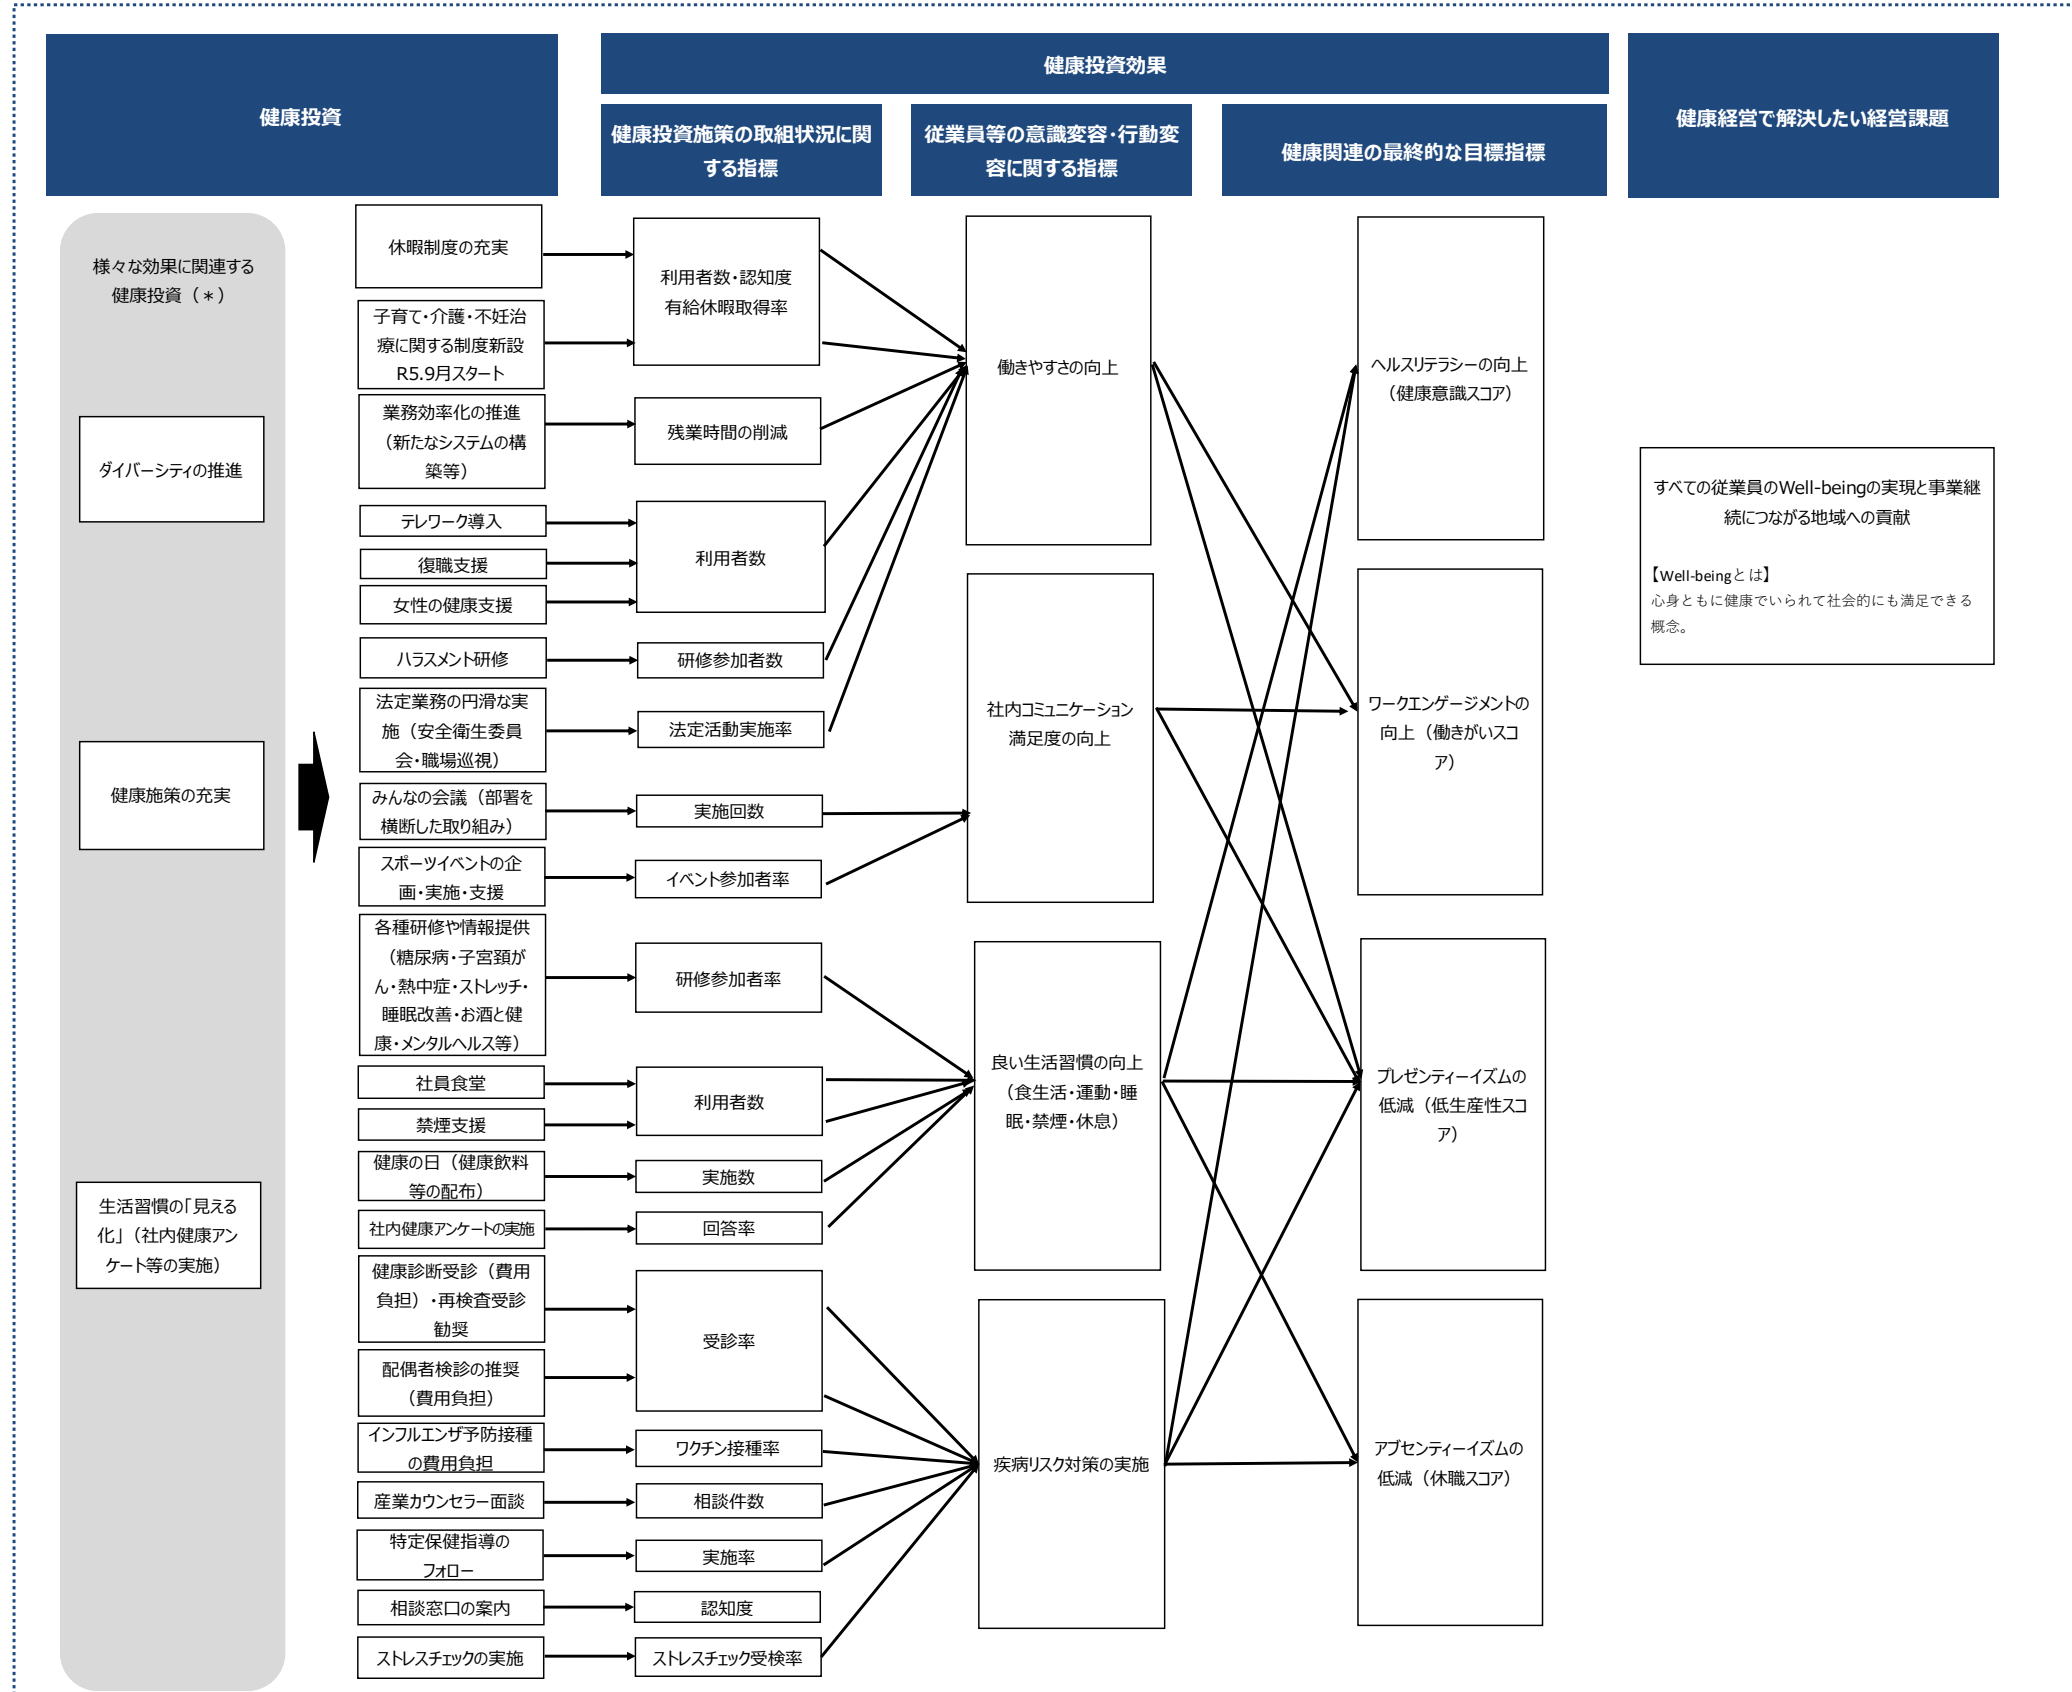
健康投資

健康投資効果

健康投資施策の取組状況に関する指標

従業員等の意識変容・行動変容に関する指標

健康関連の最終的な目標指標

健康経営で解決したい経営課題

様々な効果に関連する健康投資（＊）

ダイバーシティの推進

健康施策の充実

生活習慣の「見える化」（社内健康アンケート等の実施）

休暇制度の充実

子育て・介護・不妊治療に関する制度新設 R5.9月スタート

業務効率化の推進（新たなシステムの構築等）

テレワーク導入

復職支援

女性の健康支援

ハラスメント研修

法定業務の円滑な実施（安全衛生委員会・職場巡視）

みんなの会議（部署を横断した取り組み）

スポーツイベントの企画・実施・支援

各種研修や情報提供（糖尿病・子宮頸がん・熱中症・ストレッチ・睡眠改善・お酒と健康・メンタルヘルス等）

社員食堂

禁煙支援

健康の日（健康飲料等の配布）

社内健康アンケートの実施

健康診断受診（費用負担）・再検査受診勧奨

配偶者検診の推奨（費用負担）

インフルエンザ予防接種の費用負担

産業カウンセラー面談

特定保健指導のフォロー

相談窓口の案内

ストレスチェックの実施

利用者数・認知度
有給休暇取得率

残業時間の削減

利用者数

研修参加者数

法定活動実施率

実施回数

イベント参加者率

研修参加者率

利用者数

実施数

回答率

受診率

ワクチン接種率

相談件数

実施率

認知度

ストレスチェック受検率

働きやすさの向上

社内コミュニケーション満足度の向上

良い生活習慣の向上（食生活・運動・睡眠・禁煙・休息）

疾病リスク対策の実施

ヘルスリテラシーの向上（健康意識スコア）

ワークエンゲージメントの向上（働きがいスコア）

プレゼンティーイズムの低減（低生産性スコア）

アブセンティーイズムの低減（休職スコア）

すべての従業員のWell-beingの実現と事業継続につながる地域への貢献

【Well-beingとは】
心身ともに健康でいられて社会的にも満足できる概念。